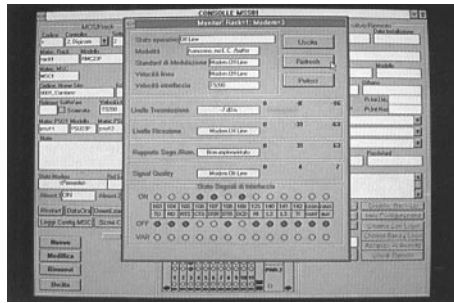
CONSOLLE MSDRI

Monitor: Rack=1; Modem=3

MCS/Rack

Codice Centrale

Stato operativo Off Line

Modalità funzione in L.C. Rafter

Standard di Modulazione Modem Off Line

Velocità linea Modem Off Line

Velocità interfaccia 75/90

Uscita

Refresh

Poteci

Livello Trasmissione -7 dBm 0 -55

Livello Ricezione Modem Off Line 0 30 63

Rapporto Segn./Rum. Non implementato 0 30 63

Signal Quality Modem Off Line 0 4 7

Stato Segnali di Interfaccia

ON

OFF

VAR

Nuovo

Modifica

Elimina

Delta

Ricarica

Leggi Config MSC

Stato Modem

Note